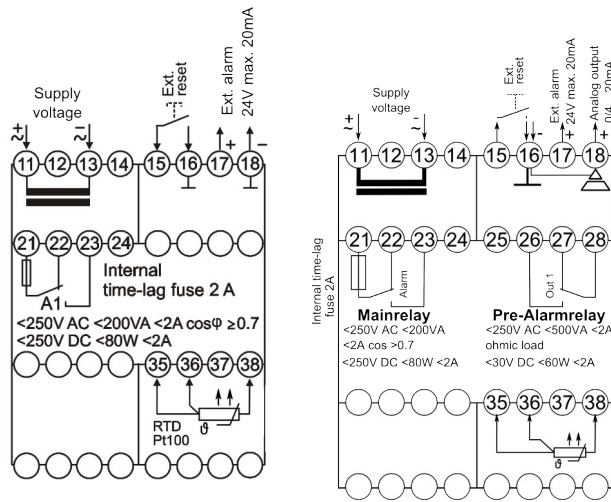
Supply voltage

$\sim$+ $\sim$-

11 12 13 14 15 16 17 18

Ext. reset

Ext. alarm 24V max. 20mA

+

21 22 23 24

Internal time-lag fuse 2 A

A1

<250V AC <200VA <2A cosφ ≥0.7
<250V DC <80W <2A

35 36 37 38

RTD Pt100

ϑ

Supply voltage

$\sim$+ $\sim$-

Ext. reset

Ext. alarm 24V max. 20mA

Analog output 0/4...20mA

11 12 13 14 15 16 17 18

+ -

Internal time-lag fuse 2A

21 22 23 24 25 26 27 28

Alarm

Out 1

Mainrelay
<250V AC <200VA
<2A cos >0.7
<250V DC <80W <2A

Pre-Alarmrelay
<250V AC <500VA <2A
ohmic load
<30V DC <60W <2A

35 36 37 38

ϑ